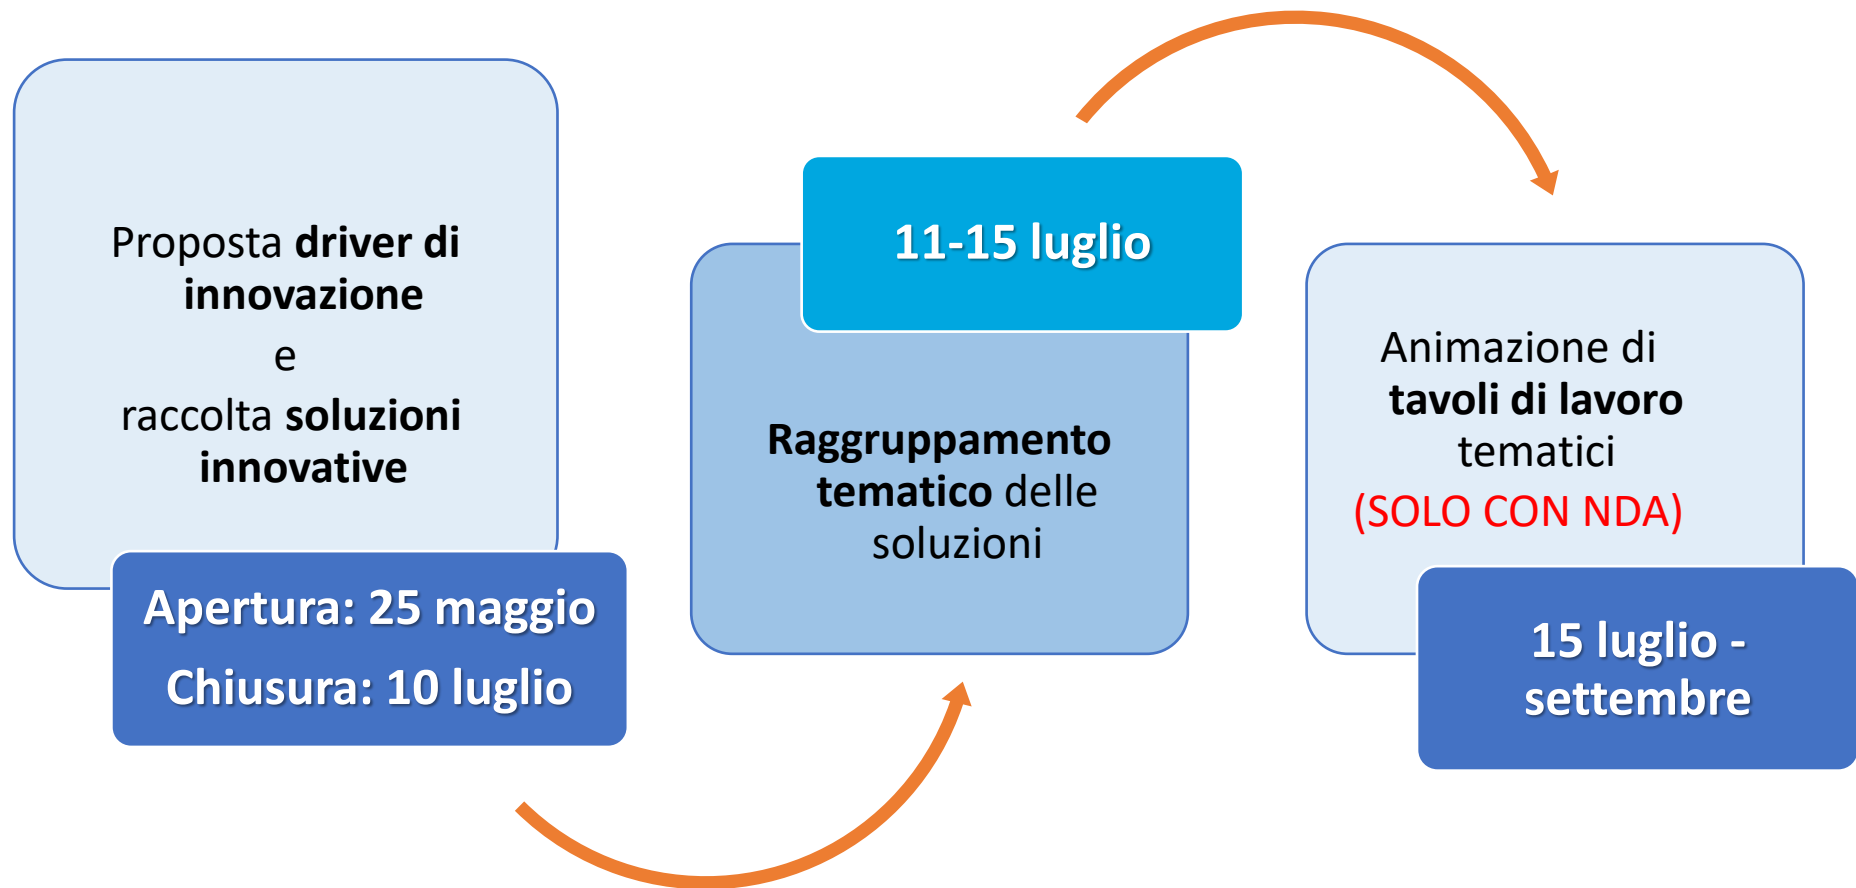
Proposta **driver di innovazione**
e
raccolta **soluzioni innovative**

Apertura: 25 maggio
Chiusura: 10 luglio

11-15 luglio

**Raggruppamento tematico** delle soluzioni

Animazione di **tavoli di lavoro** tematici
(SOLO CON NDA)

15 luglio - settembre